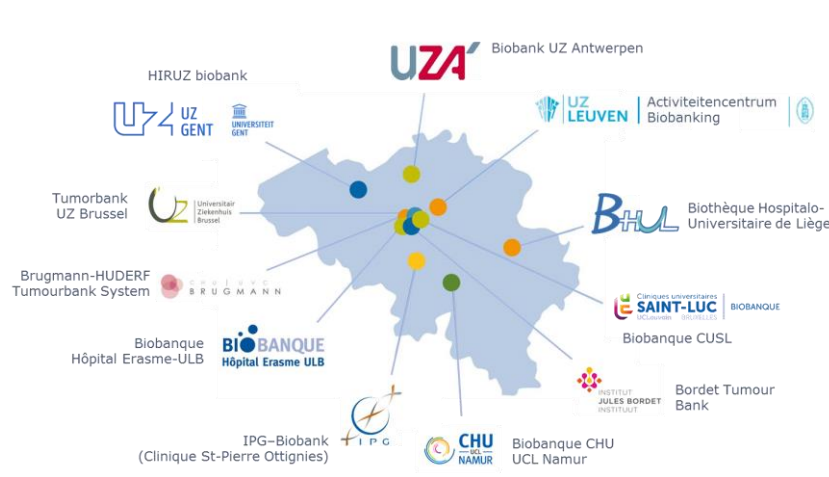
UZA Biobank UZ Antwerpen

HIRUZ biobank

UZ GENT

UNIVERSITEIT GENT

UZ LEUVEN Activiteitencentrum Biobanking

Tumorbank UZ Brussel

Universitair Ziekenhuis Brussel

BHUL Biothèque Hospitalo-Universitaire de Liège

Brugmann-HUDERF Tumourbank System

BRUGMANN

Cliniques universitaires SAINT-LUC UCLouvain BRUXELLES BIOBANQUE

Biobanque CUSL

Biobanque Hôpital Erasme-ULB

BIOBANQUE Hôpital Erasme ULB

INSTITUT JULES BORDET INSTITUUT

Bordet Tumour Bank

IPG

IPG–Biobank (Clinique St-Pierre Ottignies)

CHU UCL NAMUR

Biobanque CHU UCL Namur